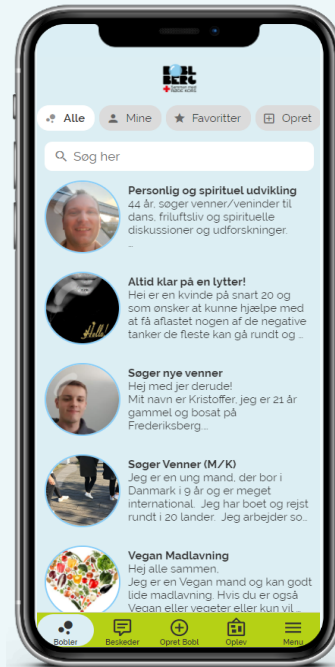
BOBL BERG

Alle
Mine
Favoritter
Opret

Søg her

Personlig og spirituel udvikling
44 år, søger venner/veninder til dans, friluftsliv og spirituelle diskussioner og udforskninger.
...

Altid klar på en lytter!
Hei er en kvinde på snart 20 og som ønsker at kunne hjælpe med at få aflastet nogen af de negative tanker de fleste kan gå rundt og ...

Søger nye venner
Hej med jer derude!
Mit navn er Kristoffer, jer er 21 år gammel og bosat på Frederiksberg...

Søger Venner (M/K)
Jeg er en ung mand, der bor i Danmark i 9 år og er meget international. Jeg har boet og rejst rundt i 20 lander. Jeg arbejder so...

Vegan Madlavning
Hej alle sammen.
Jeg er en Vegan mand og kan godt lide madlavning. Hvis du er også Vegan eller vegeter eller kun vil ...

Bobler
Beskeder
Opret Bobl
Oplev
Menu